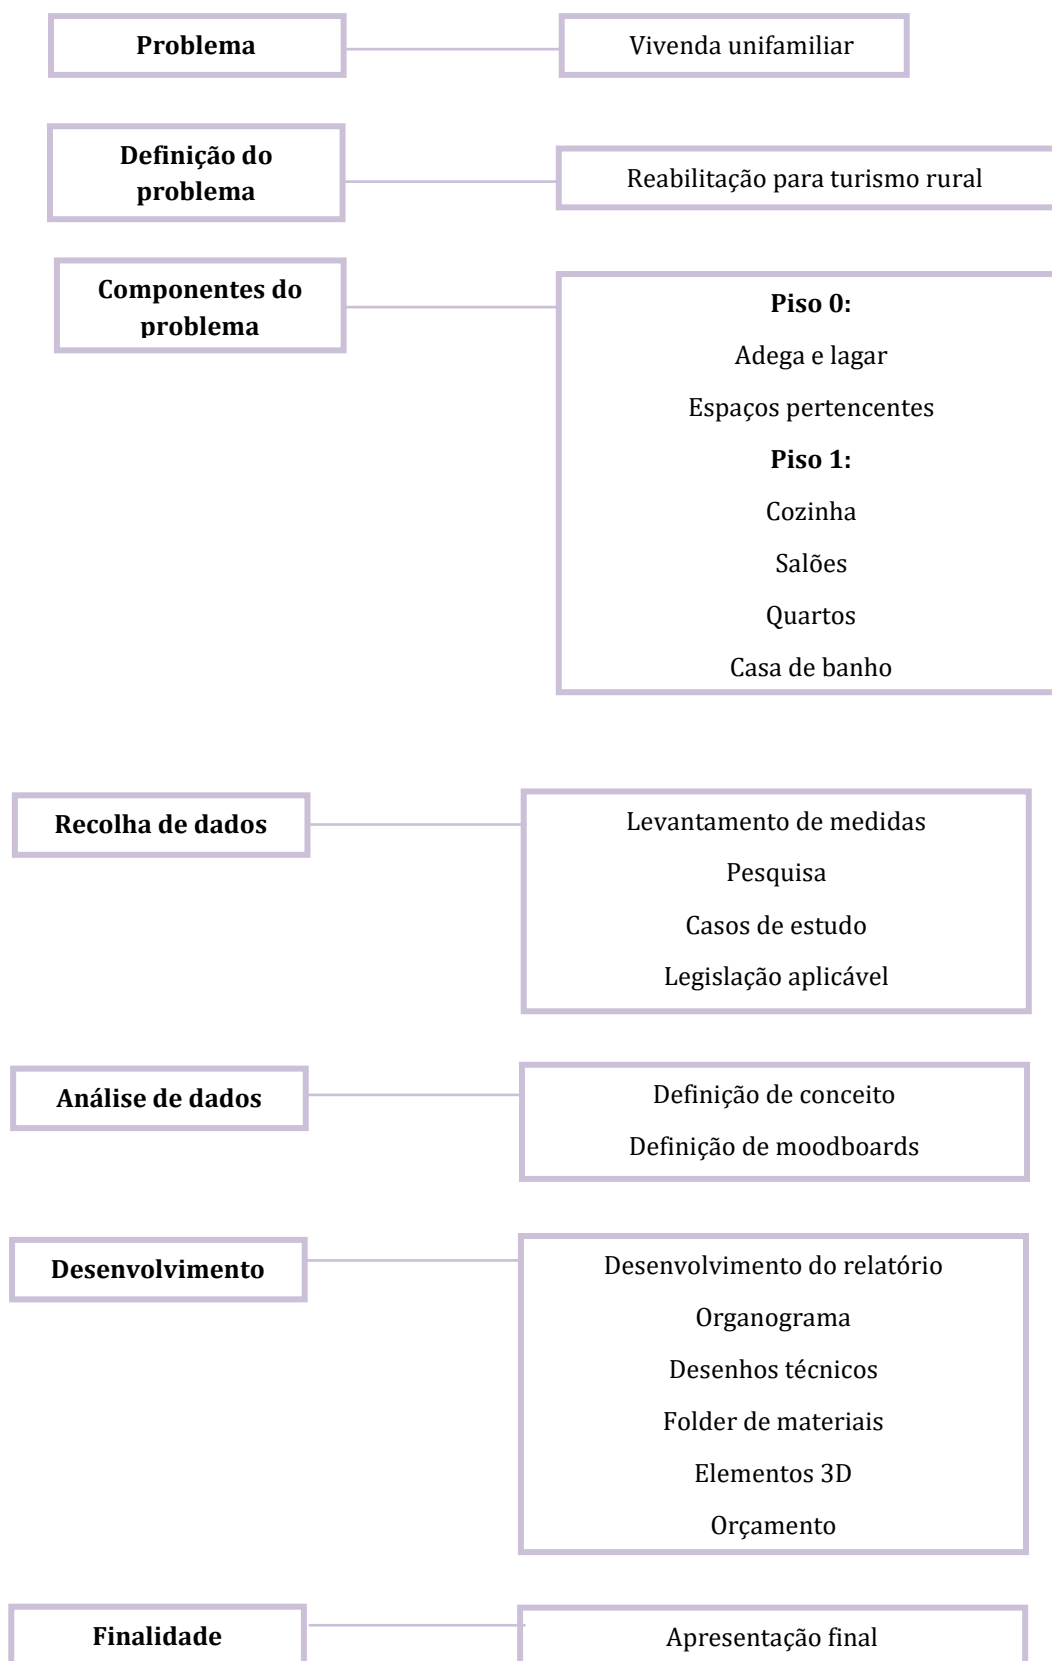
Problema

Vivenda unifamiliar

Definição do problema

Reabilitação para turismo rural

Componentes do problema

Piso 0:

Adega e lagar

Espaços pertencentes

Piso 1:

Cozinha

Salões

Quartos

Casa de banho

Recolha de dados

Levantamento de medidas

Pesquisa

Casos de estudo

Legislação aplicável

Análise de dados

Definição de conceito

Definição de moodboards

Desenvolvimento

Desenvolvimento do relatório

Organograma

Desenhos técnicos

Folder de materiais

Elementos 3D

Orçamento

Finalidade

Apresentação final